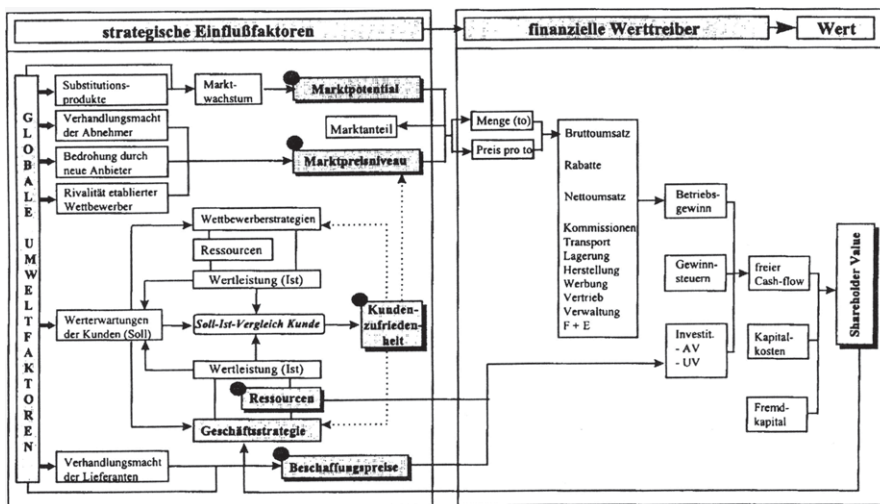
strategische Einflußfaktoren

finanzielle Werttreiber

Wert

GLOBALE UMWELTFAKTOREN

Substitutionsprodukte

Marktwachstum

Marktpotential

Verhandlungsmacht der Abnehmer

Marktanteil

Bedrohung durch neue Anbieter

Marktpreisniveau

Rivalität etablierter Wettbewerber

Wettbewerberstrategien

Ressourcen

Wertleistung (Ist)

Werterwartungen der Kunden (Soll)

Soll-Ist-Vergleich Kunde

Kundenzufriedenheit

Wertleistung (Ist)

Ressourcen

Geschäftsstrategie

Verhandlungsmacht der Lieferanten

Beschaffungspreise

Menge (to)

Preis pro to

Bruttoumsatz

Rabatte

Nettoumsatz

Kommissionen
Transport
Lagerung
Herstellung
Werbung
Vertrieb
Verwaltung
F + E

Betriebsgewinn

Gewinnsteuern

Investit.
- AV
- UV

freier Cash-flow

Kapitalkosten

Fremdkapital

Shareholder Value